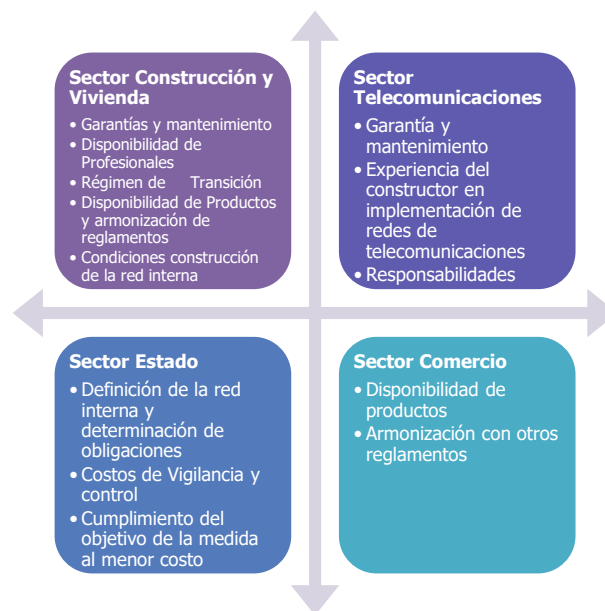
Sector Construcción y Vivienda
• Garantías y mantenimiento
• Disponibilidad de Profesionales
• Régimen de Transición
• Disponibilidad de Productos y armonización de reglamentos
• Condiciones construcción de la red interna

Sector Telecomunicaciones
• Garantía y mantenimiento
• Experiencia del constructor en implementación de redes de telecomunicaciones
• Responsabilidades

Sector Estado
• Definición de la red interna y determinación de obligaciones
• Costos de Vigilancia y control
• Cumplimiento del objetivo de la medida al menor costo

Sector Comercio
• Disponibilidad de productos
• Armonización con otros reglamentos